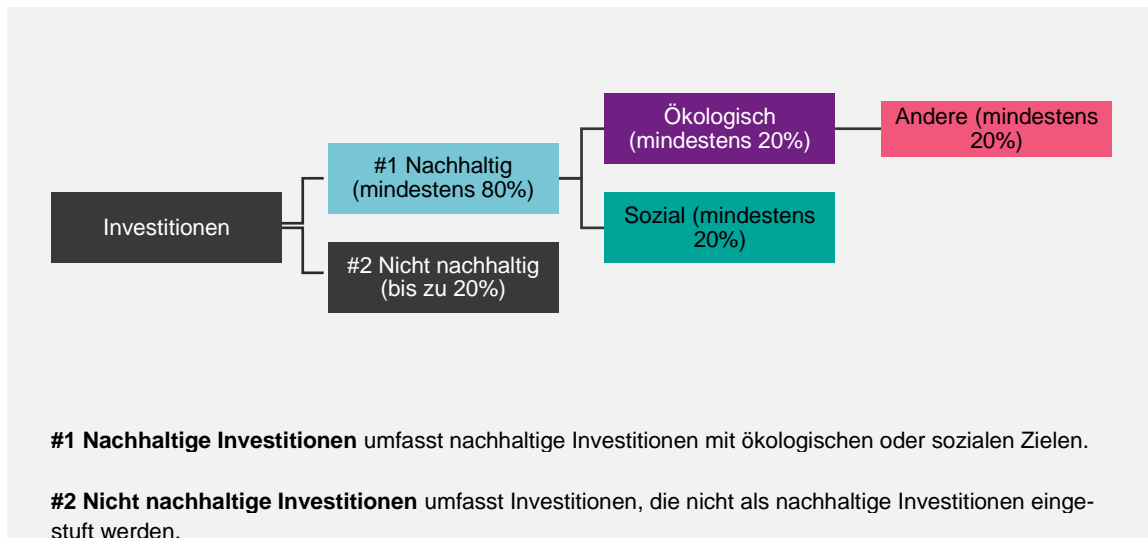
Investitionen

#1 Nachhaltig (mindestens 80%)

#2 Nicht nachhaltig (bis zu 20%)

Ökologisch (mindestens 20%)

Andere (mindestens 20%)

Sozial (mindestens 20%)

**#1 Nachhaltige Investitionen** umfasst nachhaltige Investitionen mit ökologischen oder sozialen Zielen.

**#2 Nicht nachhaltige Investitionen** umfasst Investitionen, die nicht als nachhaltige Investitionen eingestuft werden.